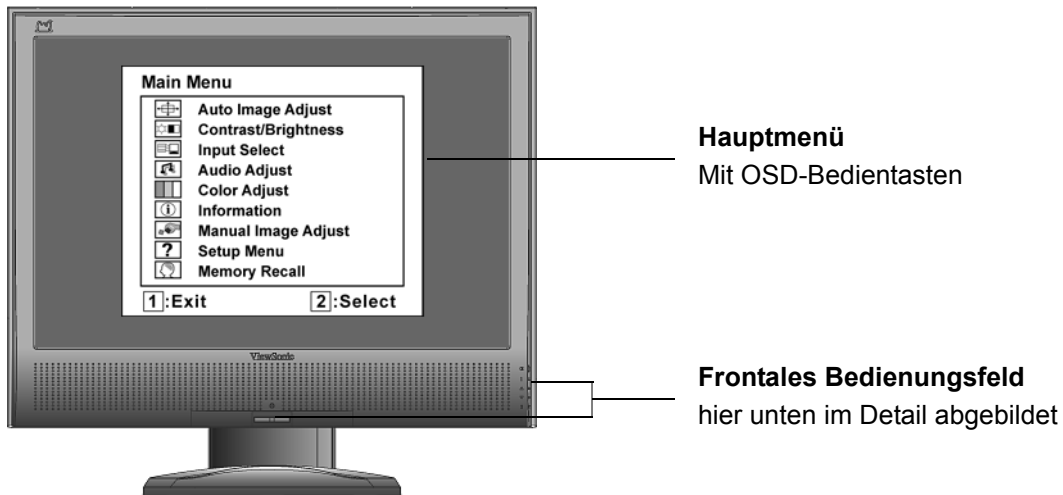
Main Menu
Auto Image Adjust
Contrast/Brightness
Input Select
Audio Adjust
Color Adjust
Information
Manual Image Adjust
Setup Menu
Memory Recall
1:Exit
2:Select

ViewSonic

**Hauptmenü**
Mit OSD-Bedientasten

**Frontales Bedienungsfeld**
hier unten im Detail abgebildet